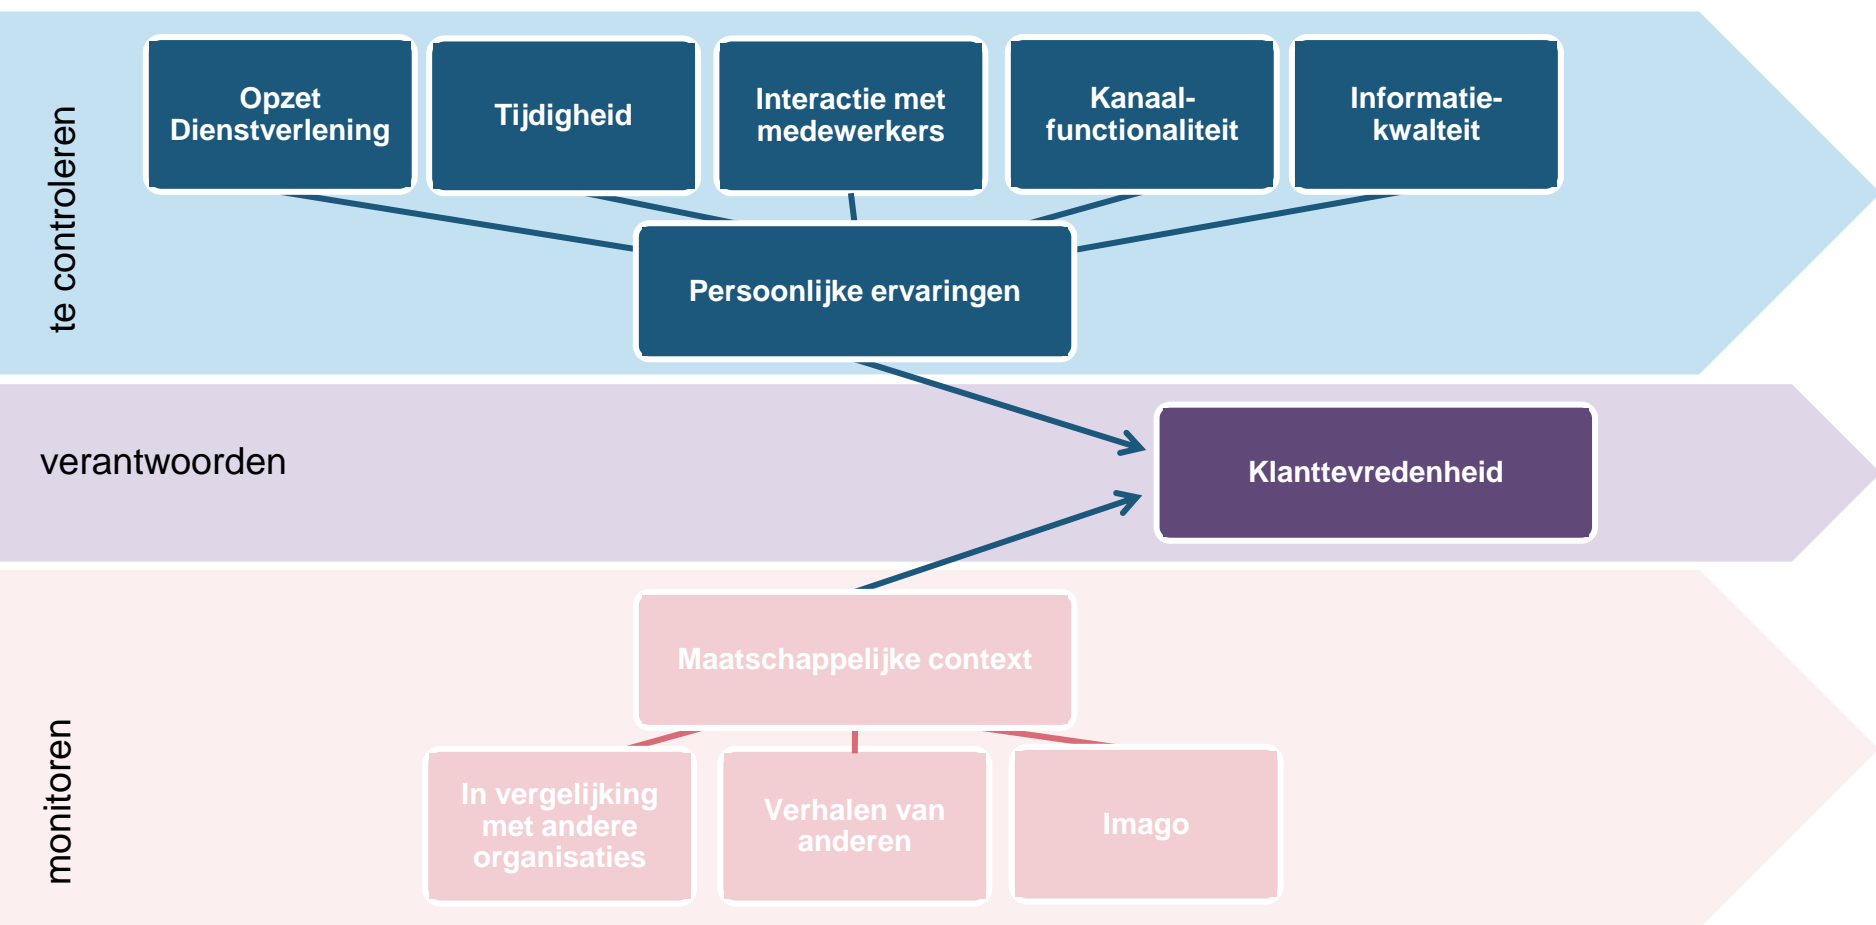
te controleren

Opzet Dienstverlening

Tijdigheid

Interactie met medewerkers

Kanaalfunctionaliteit

Informatiekwalteit

Persoonlijke ervaringen

verantwoorden

Klanttevredenheid

monitoren

Maatschappelijke context

In vergelijking met andere organisaties

Verhalen van anderen

Imago